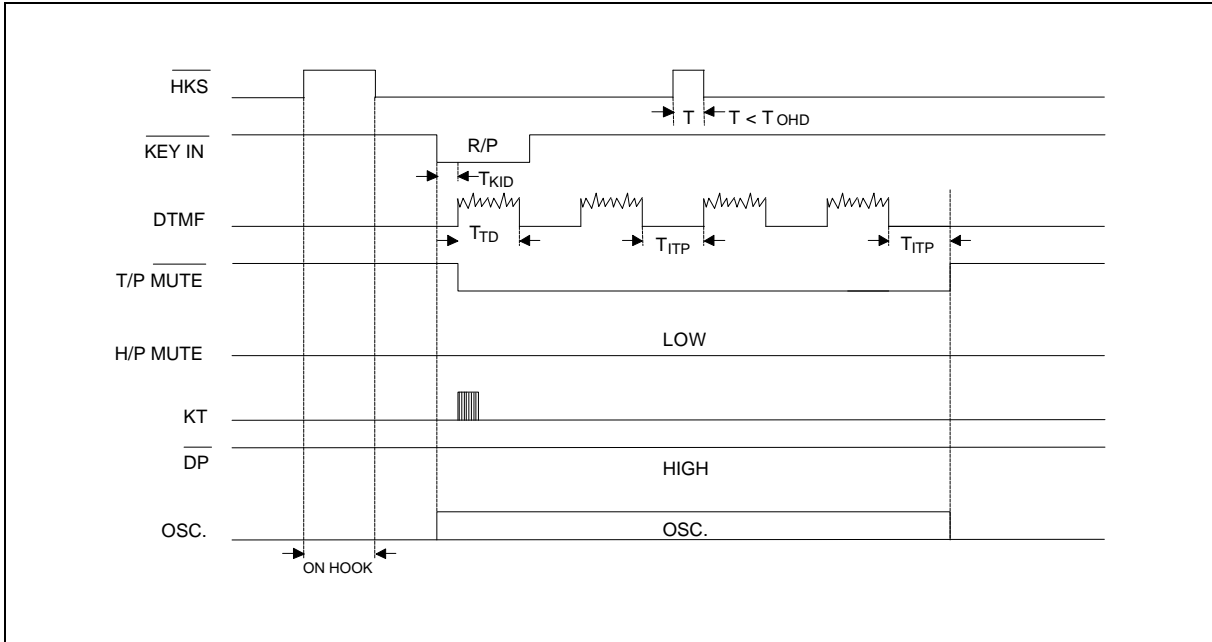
$\overline{\text{HKS}}$

T

T < $T_{OHD}$

$\overline{\text{KEY IN}}$

R/P

$T_{KID}$

DTMF

$T_{TD}$

$T_{ITP}$

$T_{ITP}$

T/P $\overline{\text{MUTE}}$

H/P MUTE

LOW

KT

$\overline{\text{DP}}$

HIGH

OSC.

OSC.

ON HOOK